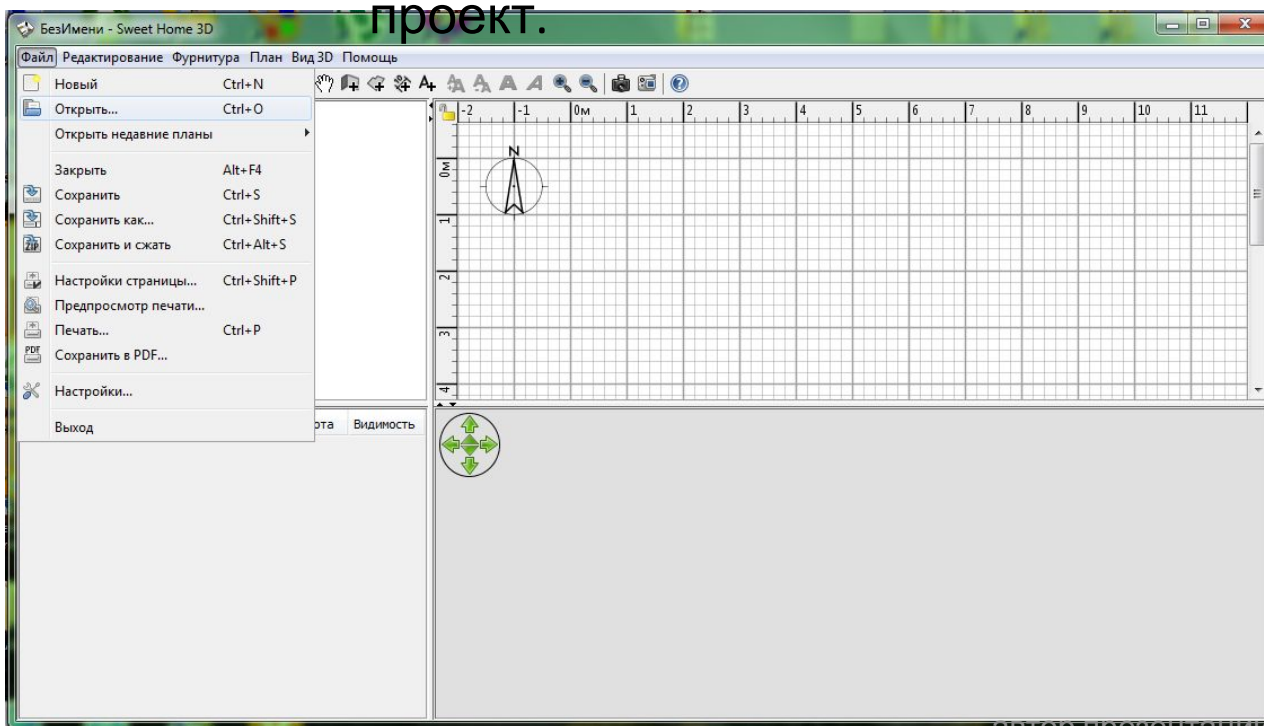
БезИмени - Sweet Home 3D

проект.

Файл Редактирование Фурнитура План Вид 3D Помощь

Новый Ctrl+N
Открыть... Ctrl+O
Открыть недавние планы
Закрыть Alt+F4
Сохранить Ctrl+S
Сохранить как... Ctrl+Shift+S
Сохранить и сжать Ctrl+Alt+S
Настройки страницы... Ctrl+Shift+P
Предпросмотр печати...
Печать... Ctrl+P
Сохранить в PDF...
Настройки...
Выход

ота Видимость

-2 -1 0м 1 2 3 4 5 6 7 8 9 10 11

N

0м
1
2
3
4

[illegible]